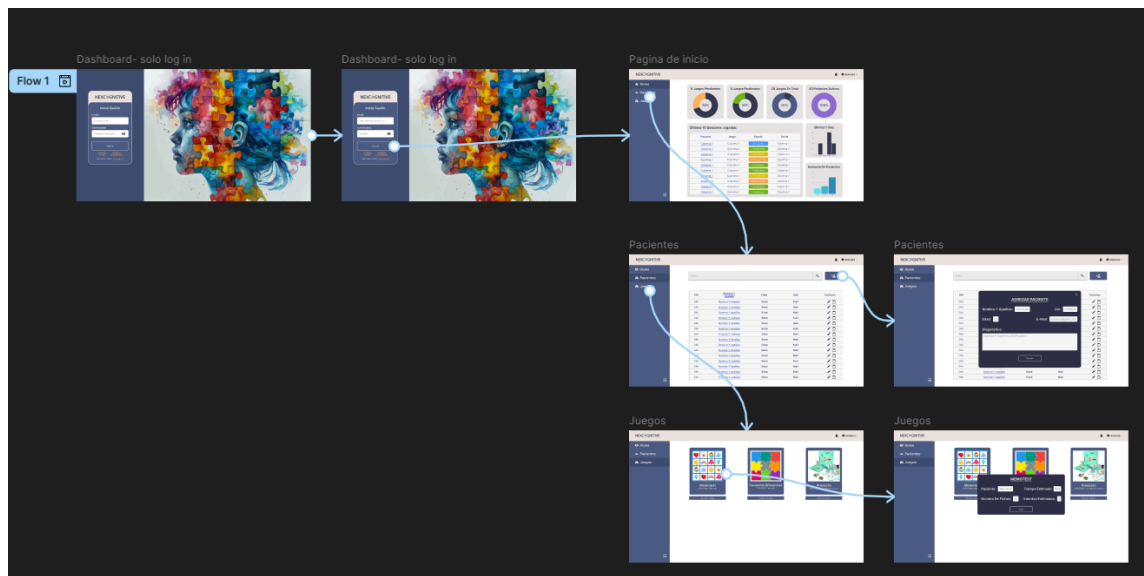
Flow 1

Dashboard- solo log in

NEXCOGNITIVE

Iniciar Sesión

Dashboard- solo log in

NEXCOGNITIVE

Iniciar Sesión

Pagina de inicio

NEXCOGNITIVE

Inicio

Pacientes

Juegos

Últimos 10 Sesiones Jugadas

Pacientes

NEXCOGNITIVE

Inicio

Pacientes

Juegos

Pacientes

NEXCOGNITIVE

Inicio

Pacientes

Juegos

AGREGAR PACIENTE

Nombre Y Apellido:

Sexo:

Edad:

Diagnostico:

Juegos

NEXCOGNITIVE

Inicio

Pacientes

Juegos

Juegos

NEXCOGNITIVE

Inicio

Pacientes

Juegos

MEMOTEST